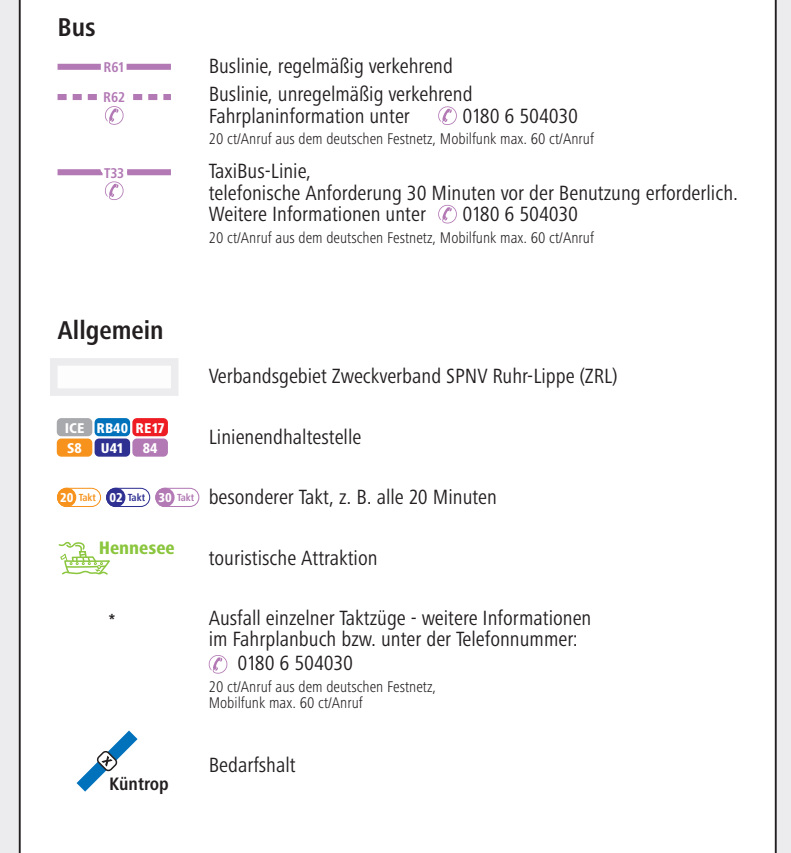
Bus

R61 Buslinie, regelmäßig verkehrend

R62 Buslinie, unregelmäßig verkehrend
Fahrplaninformation unter 0180 6 504030
20 ct/Anruf aus dem deutschen Festnetz, Mobilfunk max. 60 ct/Anruf

T33 TaxiBus-Linie,
telefonische Anforderung 30 Minuten vor der Benutzung erforderlich.
Weitere Informationen unter 0180 6 504030
20 ct/Anruf aus dem deutschen Festnetz, Mobilfunk max. 60 ct/Anruf

Allgemein

Verbandsgebiet Zweckverband SPNV Ruhr-Lippe (ZRL)

ICE RB40 RE17 S8 U41 84 Linienendhaltestelle

20 Takt 02 Takt 30 Takt besonderer Takt, z. B. alle 20 Minuten

Hennesee touristische Attraktion

* Ausfall einzelner Taktzüge - weitere Informationen im Fahrplanbuch bzw. unter der Telefonnummer:
0180 6 504030
20 ct/Anruf aus dem deutschen Festnetz, Mobilfunk max. 60 ct/Anruf

Küntrop Bedarfshalt